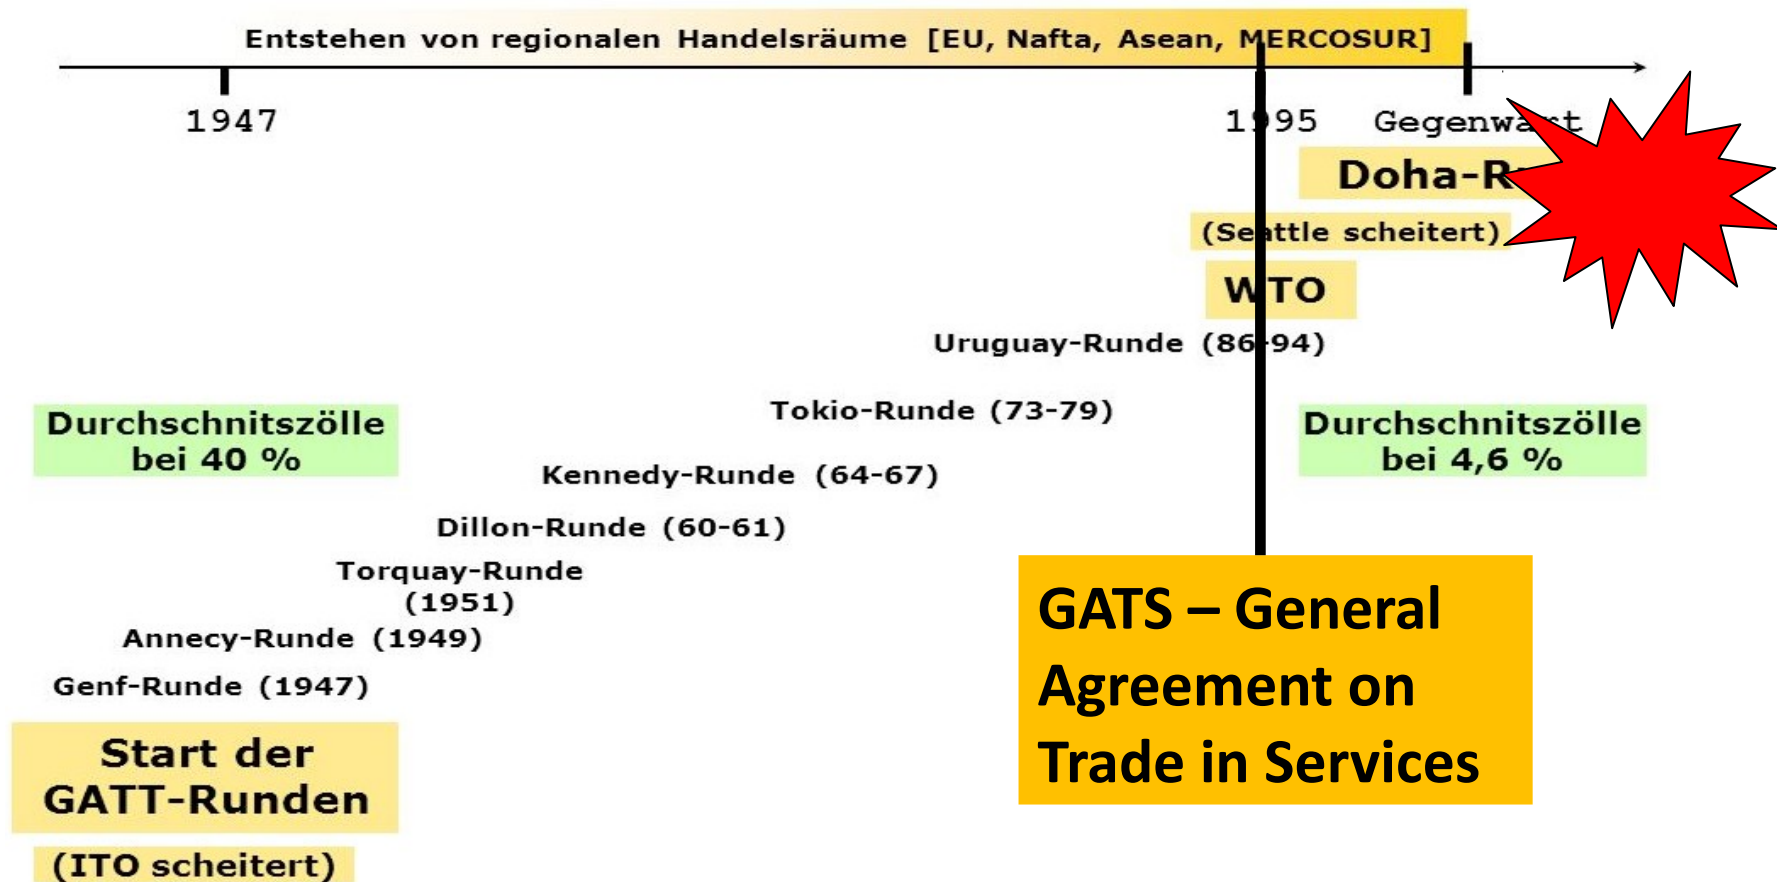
Entstehen von regionalen Handelsräume [EU, Nafta, Asean, MERCOSUR]

1947

1995 Gegenwa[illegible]t

Doha-R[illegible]

(Seattle scheitert)

WTO

Uruguay-Runde (86-94)

Tokio-Runde (73-79)

Durchschnitszölle bei 40 %

Durchschnitszölle bei 4,6 %

Kennedy-Runde (64-67)

Dillon-Runde (60-61)

Torquay-Runde (1951)

Annecy-Runde (1949)

Genf-Runde (1947)

Start der GATT-Runden

(ITO scheitert)

GATS – General Agreement on Trade in Services